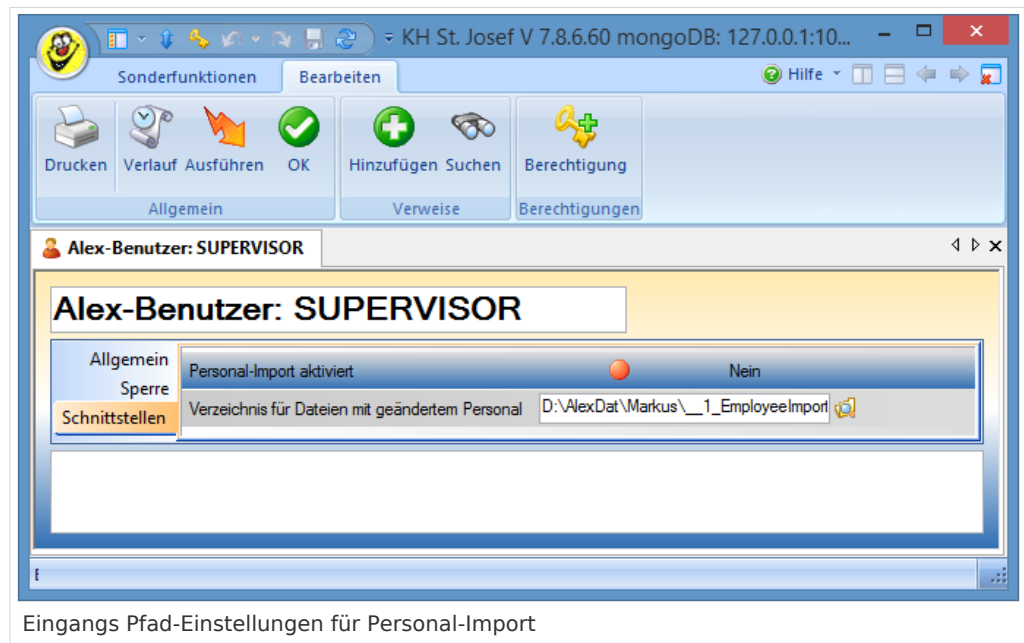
KH St. Josef V 7.8.6.60 mongoDB: 127.0.0.1:10...

Sonderfunktionen Bearbeiten

Hilfe

Drucken Verlauf Ausführen OK
Allgemein

Hinzufügen Suchen
Verweise

Berechtigung
Berechtigungen

Alex-Benutzer: SUPERVISOR

Alex-Benutzer: SUPERVISOR

Allgemein
Sperre
Schnittstellen

| Personal-Import aktiviert | Nein |
|---|---|
| Verzeichnis für Dateien mit geändertem Personal | D:\AlexDat\Markus\__1_EmployeeImport |

Eingangs Pfad-Einstellungen für Personal-Import